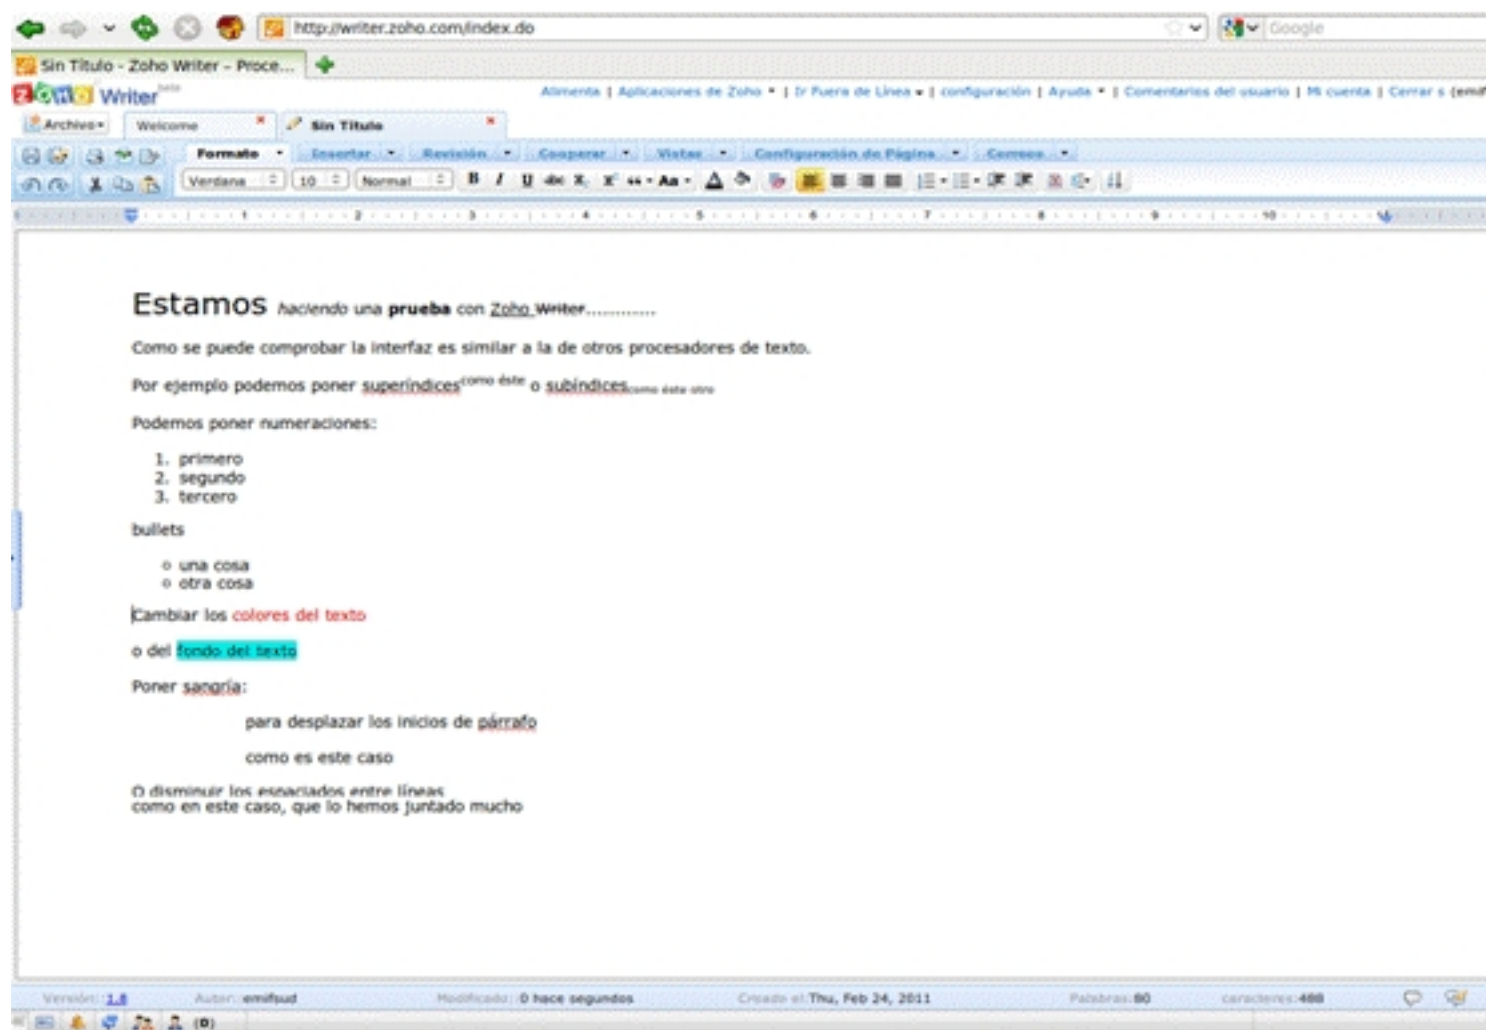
http://writer.zoho.com/index.do

Google

Sin Titulo - Zoho Writer - Proce...

ZOHO Writer beta

Alimenta | Aplicaciones de Zoho | Ir Fuera de Línea | configuración | Ayuda | Comentarios del usuario | Mi cuenta | Cerrar s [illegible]

Archivo

Welcome

Sin Titulo

Formato

Insertar

Revisión

Cooperar

Vistas

Configuración de Página

Correos

Verdana

10

Normal

Estamos haciendo una prueba con Zoho Writer............

Como se puede comprobar la interfaz es similar a la de otros procesadores de texto.

Por ejemplo podemos poner superíndices$^{como \ éste}$ o subíndices$_{como \ éste \ otro}$

Podemos poner numeraciones:

1. primero
2. segundo
3. tercero

bullets

o una cosa
o otra cosa

Cambiar los colores del texto

o del fondo del texto

Poner sangría:

para desplazar los inicios de párrafo

como es este caso

O disminuir los espaciados entre líneas
como en este caso, que lo hemos juntado mucho

Versión: 1.8

Autor: emifsud

Modificado: 0 hace segundos

Creado el: Thu, Feb 24, 2011

Palabras: 80

caracteres: 488

(0)